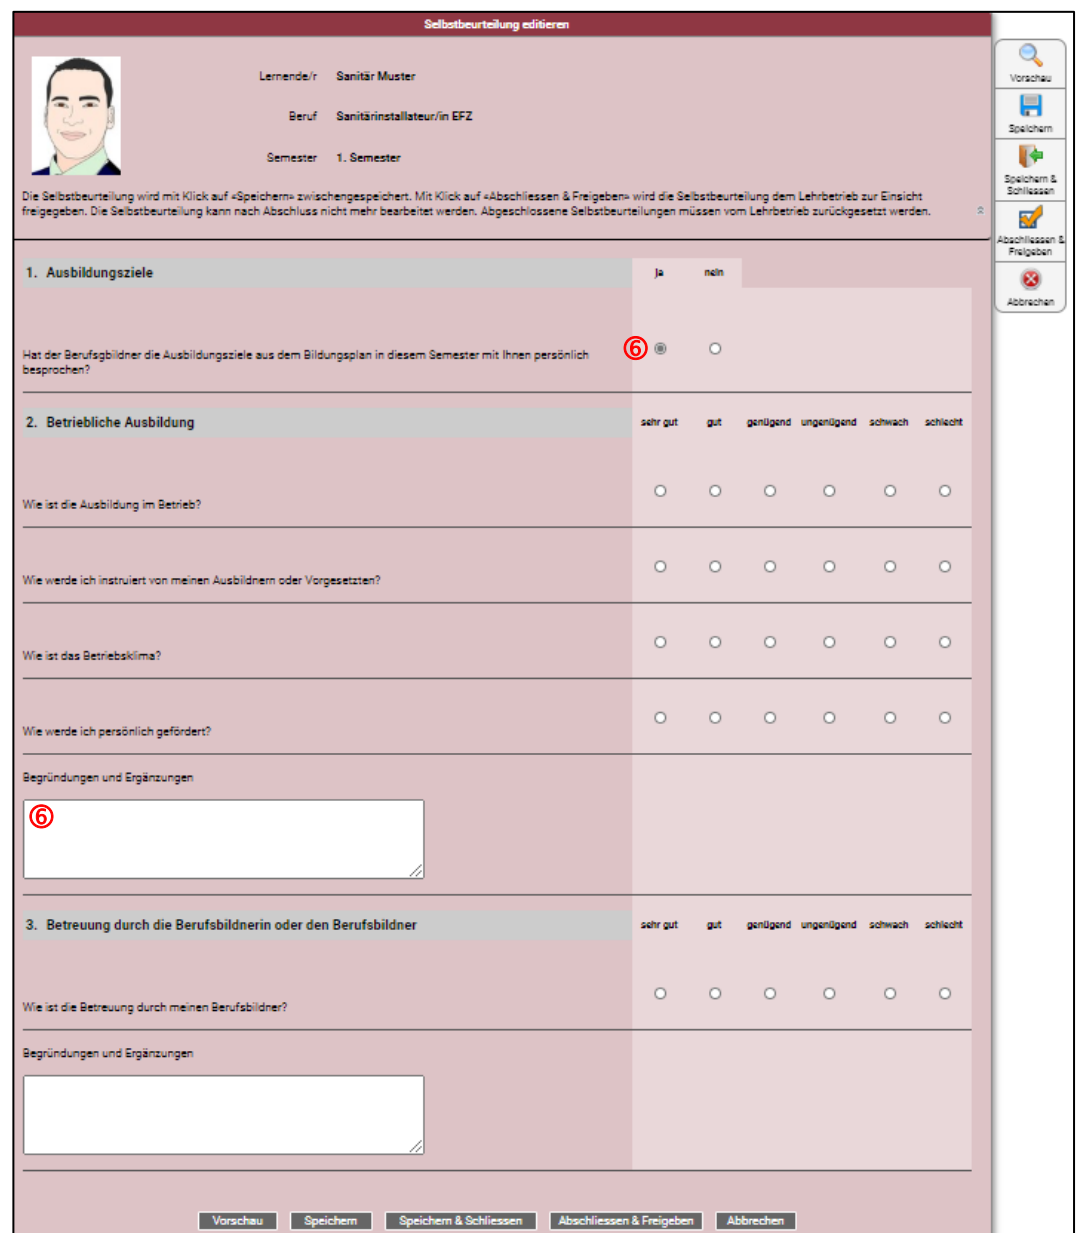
Selbstbeurteilung editieren

Lernende/r Sanitär Muster

Beruf Sanitärinstallateur/in EFZ

Semester 1. Semester

Die Selbstbeurteilung wird mit Klick auf «Speichern» zwischengespeichert. Mit Klick auf «Abschliessen & Freigeben» wird die Selbstbeurteilung dem Lehrbetrieb zur Einsicht freigegeben. Die Selbstbeurteilung kann nach Abschluss nicht mehr bearbeitet werden. Abgeschlossene Selbstbeurteilungen müssen vom Lehrbetrieb zurückgesetzt werden.

Vorschau
Speichern
Speichern & Schliessen
Abschliessen & Freigeben
Abbrechen

1. Ausbildungsziele

ja nein

Hat der Berufsbildner die Ausbildungsziele aus dem Bildungsplan in diesem Semester mit Ihnen persönlich besprochen? ⑥

2. Betriebliche Ausbildung

sehr gut gut genügend ungenügend schwach schlecht

Wie ist die Ausbildung im Betrieb?

Wie werde ich instruiert von meinen Ausbildnern oder Vorgesetzten?

Wie ist das Betriebsklima?

Wie werde ich persönlich gefördert?

Begründungen und Ergänzungen

⑥

3. Betreuung durch die Berufsbildnerin oder den Berufsbildner

sehr gut gut genügend ungenügend schwach schlecht

Wie ist die Betreuung durch meinen Berufsbildner?

Begründungen und Ergänzungen

Vorschau Speichern Speichern & Schliessen Abschliessen & Freigeben Abbrechen